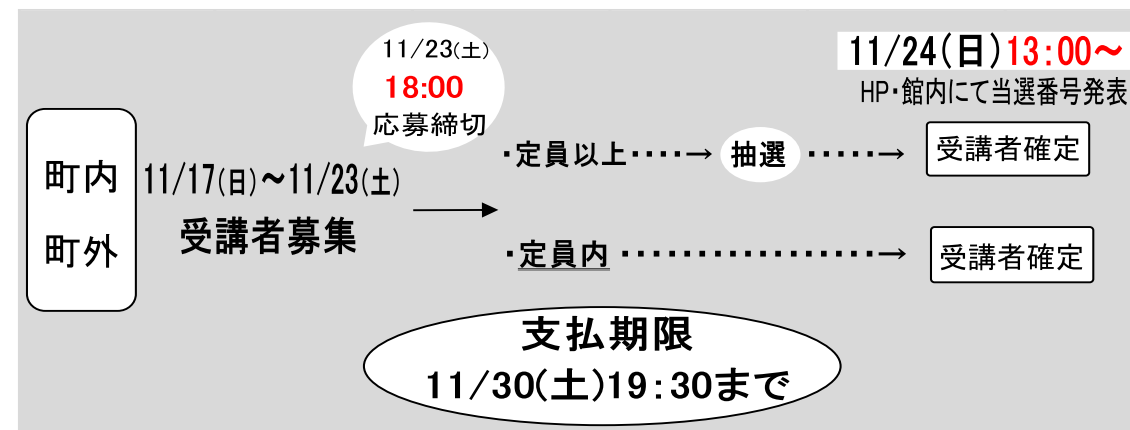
11/23(土)
18:00
応募締切

11/24(日)13:00～
HP・館内にて当選番号発表

町内
町外

11/17(日)～11/23(土)
受講者募集

・定員以上・・・・→ 抽選 ・・・・・→ 受講者確定

・定員内 ・・・・・・・・・・・・・・・・・・・→ 受講者確定

支払期限
11/30(土)19:30まで